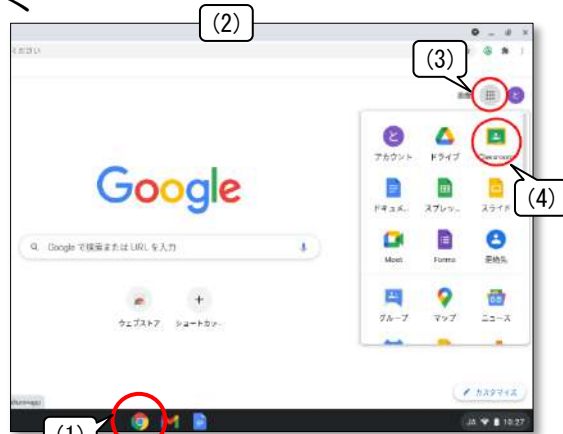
(2)

ください

(3)

画像

アカウント

ドライブ

Classroom

(4)

Google

ドキュメ…

スプレッ…

スライド

Google で検索または URL を入力

Meet

Forms

連絡先

ウェブストア

ショートカッ…

グループ

マップ

ニュース

カスタマイズ

(1)

JA 10:27